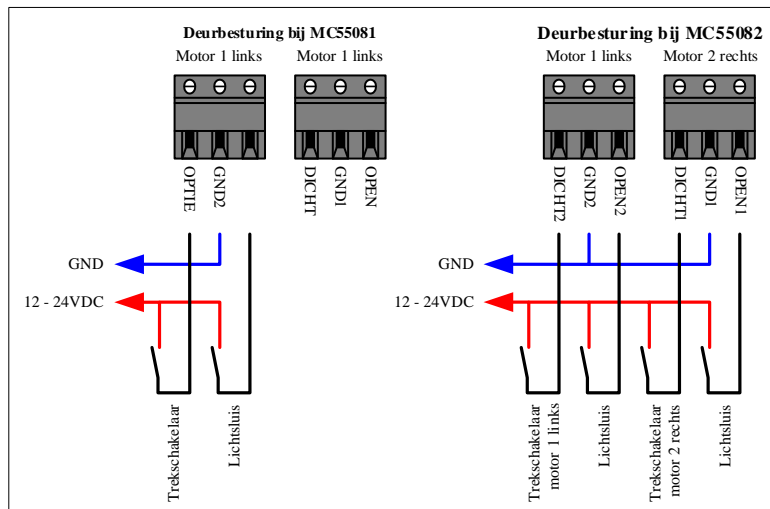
Deurbesturing bij MC55081

Motor 1 links

Motor 1 links

OPTIE

GND2

DICHT

GND1

OPEN

GND

12 - 24VDC

Trekschakelaar

Lichtsluis

Deurbesturing bij MC55082

Motor 1 links

Motor 2 rechts

DICHT2

GND2

OPEN2

DICHT1

GND1

OPEN1

GND

12 - 24VDC

Trekschakelaar motor 1 links

Lichtsluis

Trekschakelaar motor 2 rechts

Lichtsluis